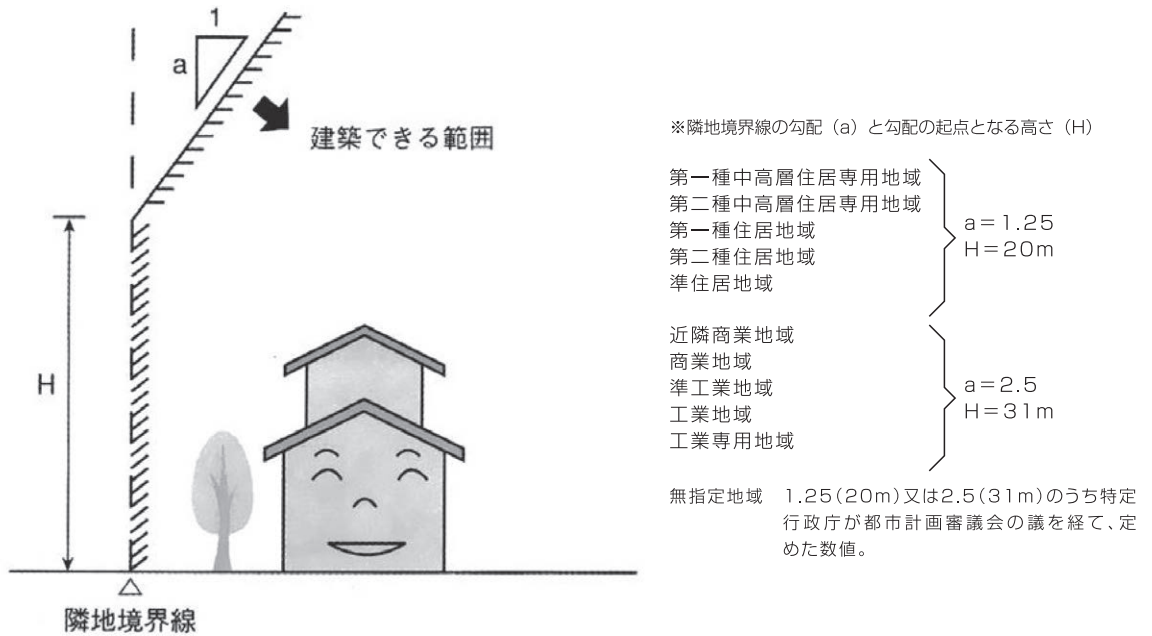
1
a
建築できる範囲
H
隣地境界線

※隣地境界線の勾配（a）と勾配の起点となる高さ（H）

第一種中高層住居専用地域
第二種中高層住居専用地域
第一種住居地域
第二種住居地域
準住居地域

a＝1.25
H＝20m

近隣商業地域
商業地域
準工業地域
工業地域
工業専用地域

a＝2.5
H＝31m

無指定地域　1.25(20m)又は2.5(31m)のうち特定行政庁が都市計画審議会の議を経て、定めた数値。